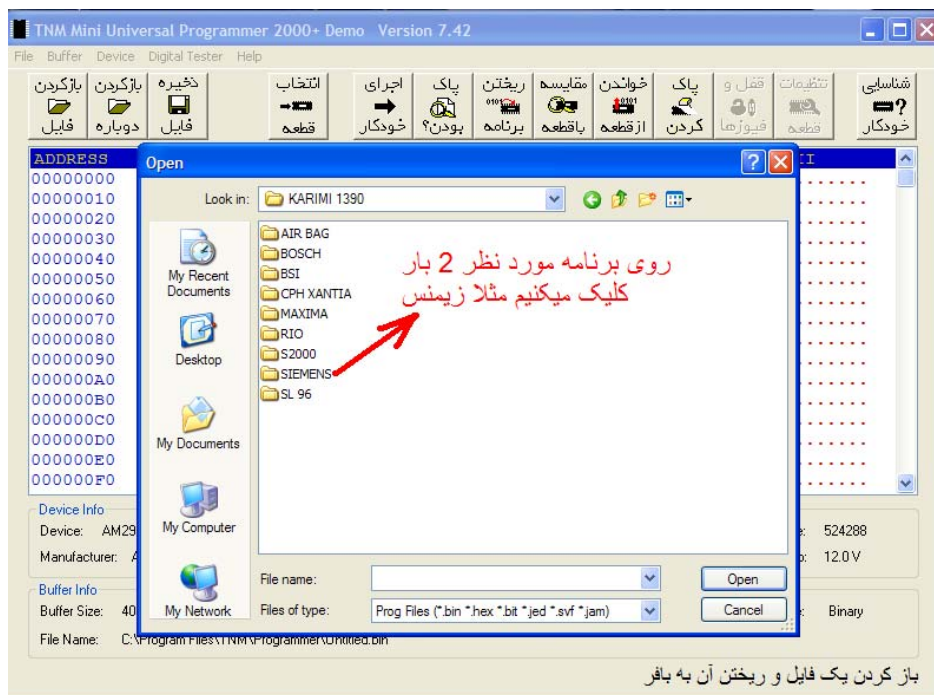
TNM Mini Universal Programmer 2000+ Demo Version 7.42

File Buffer Device Digital Tester Help

بازکردن فایل
بازکردن دوباره
ذخیره فایل
انتخاب قطعه
اجرای خودکار
پاک بودن؟
ریختن برنامه
مقایسه باقطعه
خواندن ازقطعه
پاک کردن
قفل و فیوزها
تنظیمات قطعه
شناسایی خودکار

ADDRESS
00000000
00000010
00000020
00000030
00000040
00000050
00000060
00000070
00000080
00000090
000000A0
000000B0
000000C0
000000D0
000000E0
000000F0

Open

Look in: KARIMI 1390

My Recent Documents
Desktop
My Documents
My Computer
My Network

AIR BAG
BOSCH
BSI
CPH XANTIA
MAXIMA
RIO
S2000
SIEMENS
SL 96

روی برنامه مورد نظر 2 بار
کلیک میکنیم مثلا زیمنس

File name:
Files of type: Prog Files (*.bin *.hex *.bit *.jed *.svf *.jam)
Open
Cancel

Device Info
Device: AM29
Manufacturer: A
524288
12.0 V

Buffer Info
Buffer Size: 40
Binary
File Name: C:\Program Files\TNM\Programmer\Untitled.bin

باز کردن یک فایل و ریختن آن به بافر